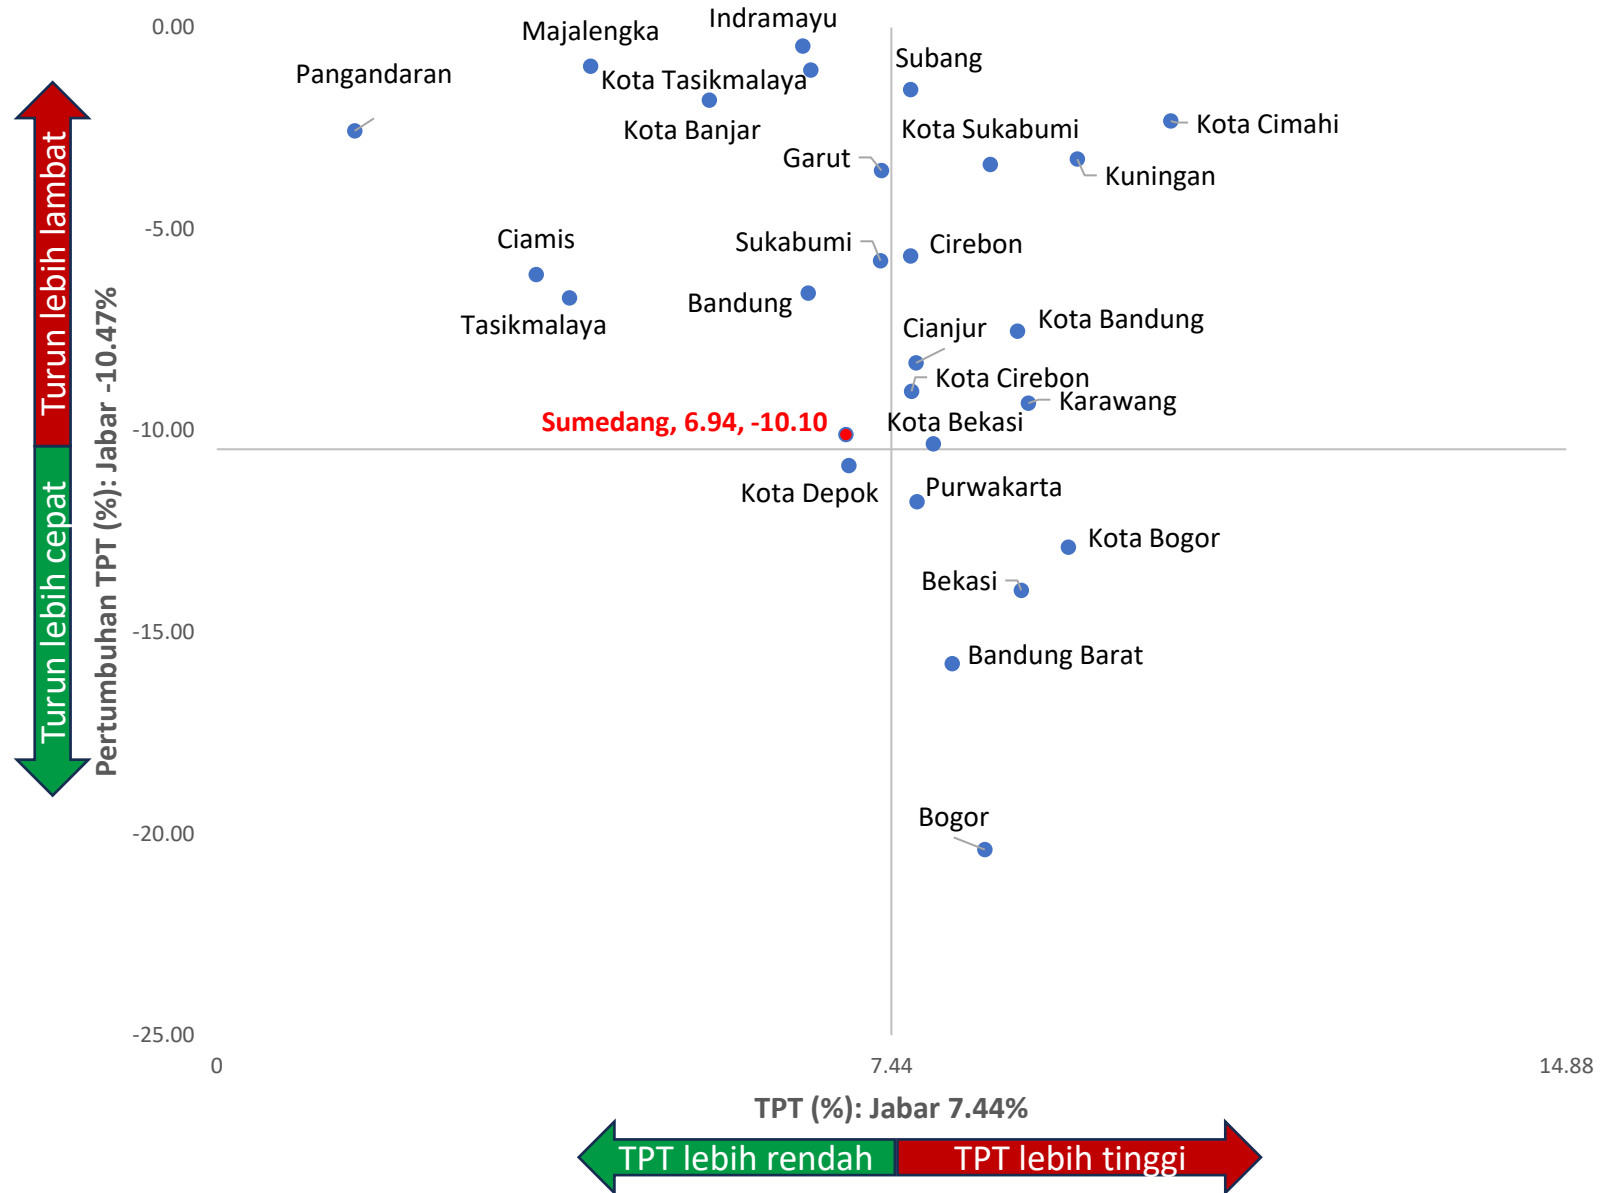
Turun lebih lambat
Turun lebih cepat
Pertumbuhan TPT (%): Jabar -10.47%

0.00
-5.00
-10.00
-15.00
-20.00
-25.00

Indramayu
Majalengka
Pangandaran
Kota Tasikmalaya
Subang
Kota Banjar
Kota Sukabumi
Kota Cimahi
Garut
Kuningan
Ciamis
Sukabumi
Cirebon
Bandung
Tasikmalaya
Cianjur
Kota Bandung
Kota Cirebon
Karawang
Sumedang, 6.94, -10.10
Kota Bekasi
Kota Depok
Purwakarta
Kota Bogor
Bekasi
Bandung Barat
Bogor

0
7.44
14.88

TPT (%): Jabar 7.44%
TPT lebih rendah
TPT lebih tinggi